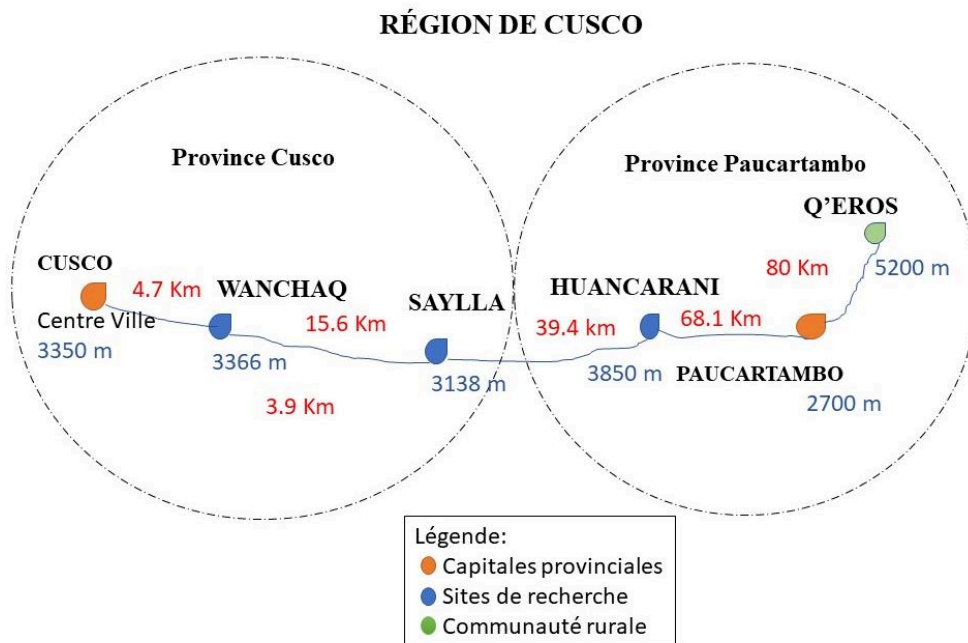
RÉGION DE CUSCO

Province Cusco

Province Paucartambo

Q'EROS

CUSCO

4.7 Km

WANCHAQ

SAYLLA

HUANCARANI

80 Km

5200 m

Centre Ville

3350 m

15.6 Km

39.4 km

68.1 Km

3366 m

3138 m

3850 m

PAUCARTAMBO

2700 m

3.9 Km

Légende:
Capitales provinciales
Sites de recherche
Communauté rurale